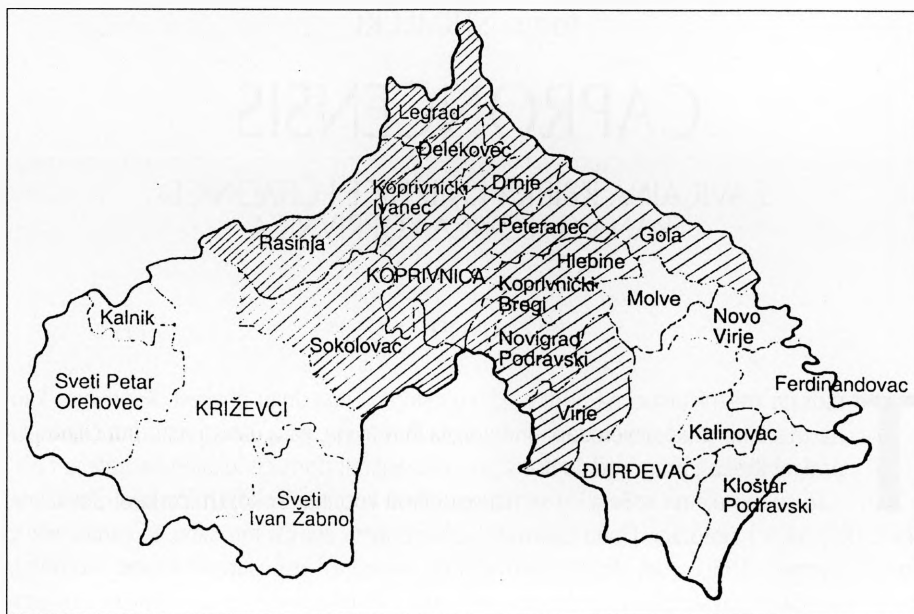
Legrad
Đelekovec
Koprivnički Ivanec
Drnje
Peteranec
Gola
Rasinja
Hlebine
KOPRIVNICA
Koprivnički Bregi
Molve
Novo Virje
Kalnik
Sokolovac
Novigrad Podravski
Sveti Petar Orehovec
KRIŽEVCI
Ferdinandovac
Virje
Kalinovac
ĐURĐEVAC
Sveti Ivan Žabno
Kloštar Podravski